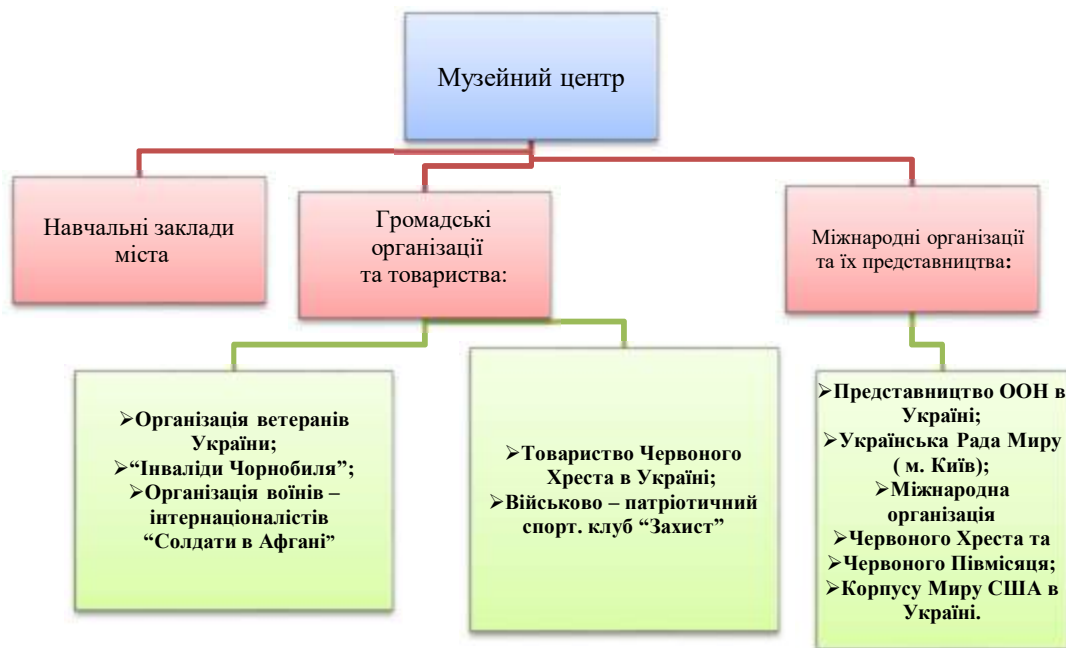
Музейний центр

Навчальні заклади міста

Громадські організації та товариства:

Міжнародні організації та їх представництва:

➢Організація ветеранів України;
➢"Інваліди Чорнобиля";
➢Організація воїнів – інтернаціоналістів "Солдати в Афгані"

➢Товариство Червоного Хреста в Україні;
➢Військово – патріотичний спорт. клуб "Захист"

➢Представництво ООН в Україні;
➢Українська Рада Миру ( м. Київ);
➢Міжнародна організація
➢Червоного Хреста та
➢Червоного Півмісяця;
➢Корпусу Миру США в Україні.